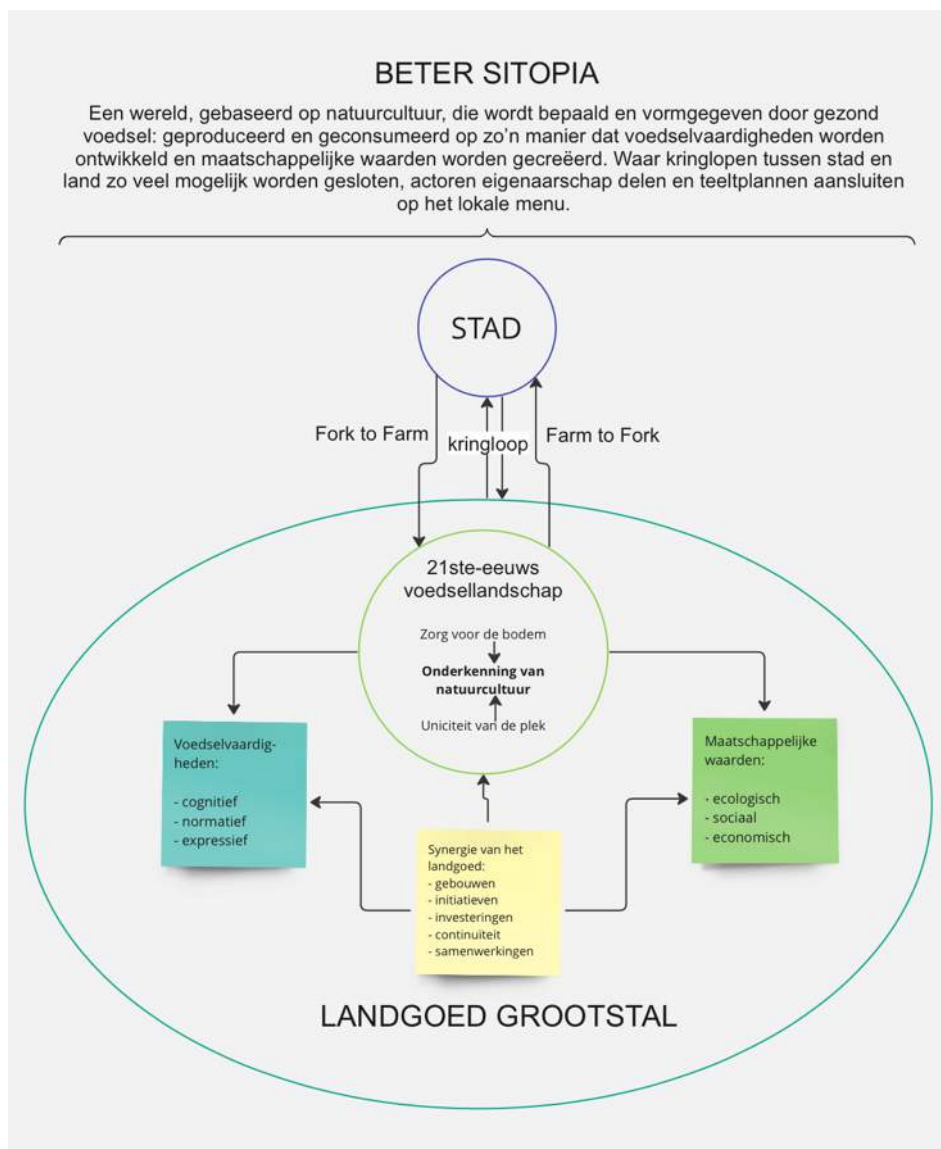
BETER SITOPIA

Een wereld, gebaseerd op natuurcultuur, die wordt bepaald en vormgegeven door gezond voedsel: geproduceerd en geconsumeerd op zo'n manier dat voedselvaardigheden worden ontwikkeld en maatschappelijke waarden worden gecreëerd. Waar kringlopen tussen stad en land zo veel mogelijk worden gesloten, actoren eigenaarschap delen en teeltplannen aansluiten op het lokale menu.

STAD

Fork to Farm

kringloop

Farm to Fork

21ste-eeuws voedsellandschap

Zorg voor de bodem

Onderkenning van natuurcultuur

Uniciteit van de plek

Voedselvaardigheden:

- cognitief
- normatief
- expressief

Maatschappelijke waarden:

- ecologisch
- sociaal
- economisch

Synergie van het landgoed:
- gebouwen
- initiatieven
- investeringen
- continuiteit
- samenwerkingen

LANDGOED GROOTSTAL